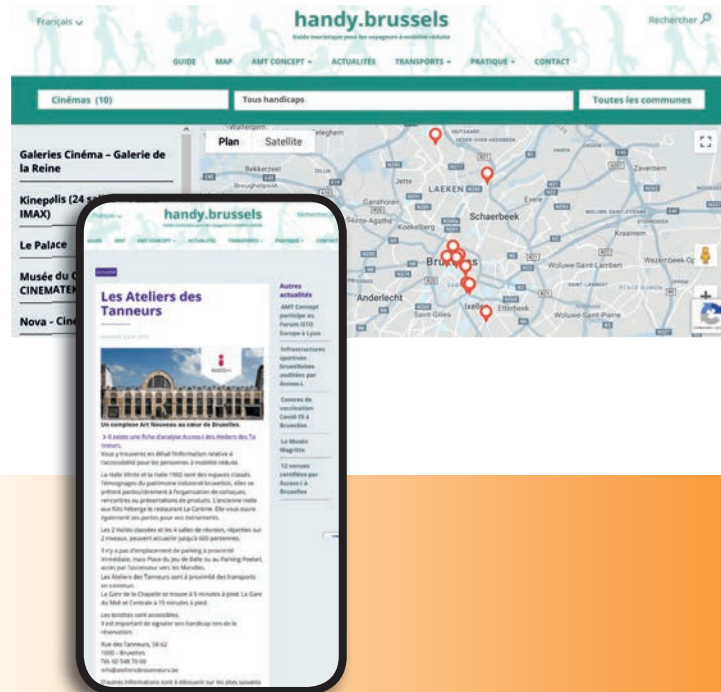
Français

handy.brussels

Guide touristique pour les voyageurs à mobilité réduite

Rechercher

GUIDE MAP AMT CONCEPT ACTUALITÉS TRANSPORTS PRATIQUE CONTACT

Cinémas (10)

Tous handicaps

Toutes les communes

Galeries Cinéma – Galerie de la Reine

Kinepolis (24 s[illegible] IMAX)

Le Palace

Musée du C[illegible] CINEMATEK

Nova - Ciné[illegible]

Plan Satellite

Wemmel Bekkerzeel Jette LAEKEN Schaerbeek Evere Zaventem Koekelberg Kraainem Bruxelles Woluwe-Saint-Lambert Wezembeek-Op Anderlecht Saint-Gilles Ixelles Etterbeek Woluwe-Saint-Pierre

Français

handy.brussels

Rechercher

GUIDE MAP AMT CONCEPT ACTUALITÉS TRANSPORTS PRATIQUE CONTACT

Les Ateliers des Tanneurs

Un complexe Art Nouveau au cœur de Bruxelles.

Il existe une fiche d'analyse Access-i des Ateliers des Tanneurs.

Vous y trouverez en détail l'information relative à l'accessibilité pour les personnes à mobilité réduite.

Les Ateliers des Tanneurs sont à proximité des transports en commun.

La Gare de la Chapelle se trouve à 5 minutes à pied. La Gare du Midi et Centrale à 15 minutes à pied.

Les toilettes sont accessibles.

Rue des Tanneurs, 58-62
1000 – Bruxelles

Autres actualités

AMT Concept participe au Forum ISTO Europe à Lyon

Infrastructures sportives bruxelloises auditées par Access-i.

Centres de vaccination Covid-19 à Bruxelles

Le Musée Magritte

12 venues certifiées par Access-i à Bruxelles